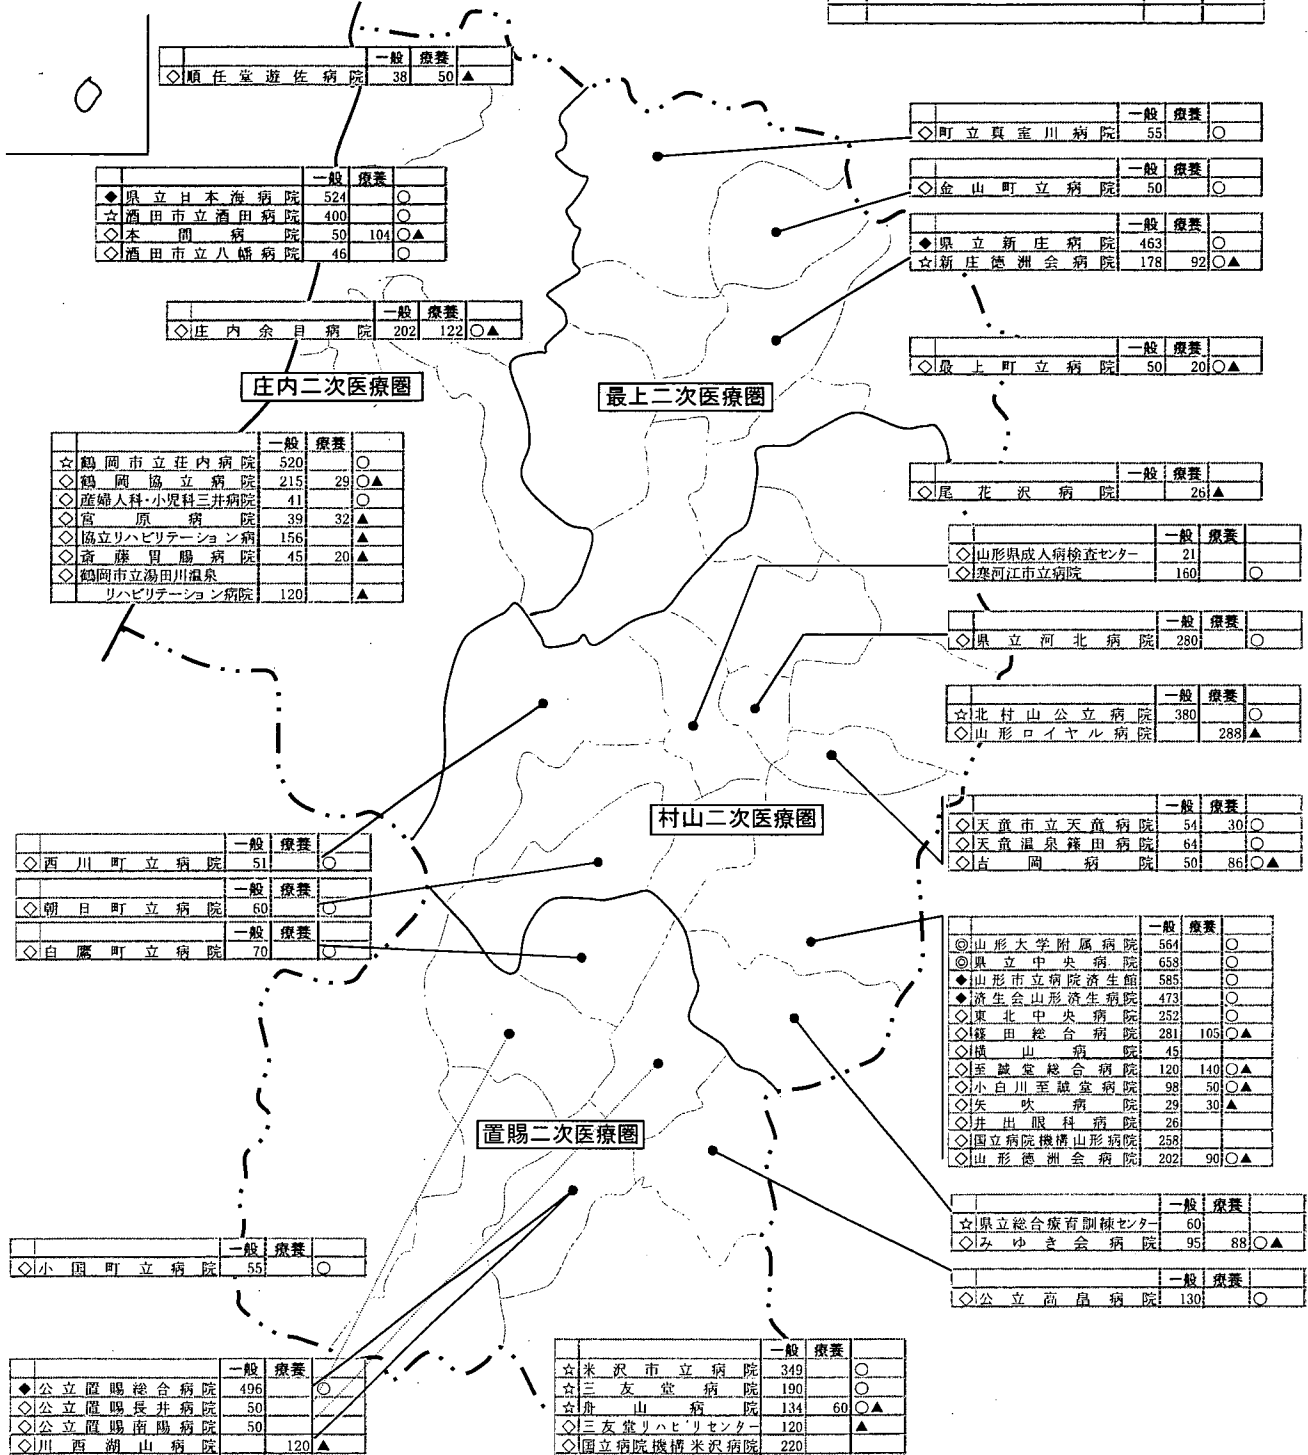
○

| | | 一般 | 療養 | |
|---|---|---|---|---|
| ◇ | 順任堂遊佐病院 | 38 | 50 | ▲ |

| | | 一般 | 療養 | |
|---|---|---|---|---|
| ◆ | 県立日本海病院 | 524 | | ○ |
| ☆ | 酒田市立酒田病院 | 400 | | ○ |
| ◇ | 本間病院 | 50 | 104 | ○▲ |
| ◇ | 酒田市立八幡病院 | 46 | | ○ |

| | | 一般 | 療養 | |
|---|---|---|---|---|
| ◇ | 庄内余目病院 | 202 | 122 | ○▲ |

庄内二次医療圏

| | | 一般 | 療養 | |
|---|---|---|---|---|
| ☆ | 鶴岡市立荘内病院 | 520 | | ○ |
| ◇ | 鶴岡協立病院 | 215 | 29 | ○▲ |
| ◇ | 産婦人科・小児科三井病院 | 41 | | ○ |
| ◇ | 宮原病院 | 39 | 32 | ▲ |
| ◇ | 協立リハビリテーション病 | 156 | | ▲ |
| ◇ | 斎藤胃腸病院 | 45 | 20 | ▲ |
| ◇ | 鶴岡市立湯田川温泉リハビリテーション病院 | 120 | | ▲ |

| | | 一般 | 療養 | |
|---|---|---|---|---|
| ◇ | 町立真室川病院 | 55 | | ○ |

| | | 一般 | 療養 | |
|---|---|---|---|---|
| ◇ | 金山町立病院 | 50 | | ○ |

| | | 一般 | 療養 | |
|---|---|---|---|---|
| ◆ | 県立新庄病院 | 463 | | ○ |
| ☆ | 新庄徳洲会病院 | 178 | 92 | ○▲ |

| | | 一般 | 療養 | |
|---|---|---|---|---|
| ◇ | 最上町立病院 | 50 | 20 | ○▲ |

最上二次医療圏

| | | 一般 | 療養 | |
|---|---|---|---|---|
| ◇ | 尾花沢病院 | | 26 | ▲ |

| | | 一般 | 療養 | |
|---|---|---|---|---|
| ◇ | 山形県成人病検査センター | 21 | | |
| ◇ | 寒河江市立病院 | 160 | | ○ |

| | | 一般 | 療養 | |
|---|---|---|---|---|
| ◇ | 県立河北病院 | 280 | | ○ |

| | | 一般 | 療養 | |
|---|---|---|---|---|
| ☆ | 北村山公立病院 | 380 | | ○ |
| ◇ | 山形ロイヤル病院 | | 288 | ▲ |

| | | 一般 | 療養 | |
|---|---|---|---|---|
| ◇ | 天童市立天童病院 | 54 | 30 | ○ |
| ◇ | 天童温泉篠田病院 | 64 | | ○ |
| ◇ | 吉岡病院 | 50 | 86 | ○▲ |

村山二次医療圏

| | | 一般 | 療養 | |
|---|---|---|---|---|
| ◇ | 西川町立病院 | 51 | | ○ |

| | | 一般 | 療養 | |
|---|---|---|---|---|
| ◇ | 朝日町立病院 | 60 | | ○ |

| | | 一般 | 療養 | |
|---|---|---|---|---|
| ◇ | 白鷹町立病院 | 70 | | ○ |

| | | 一般 | 療養 | |
|---|---|---|---|---|
| ◎ | 山形大学附属病院 | 564 | | ○ |
| ◎ | 県立中央病院 | 658 | | ○ |
| ◆ | 山形市立病院済生館 | 585 | | ○ |
| ◆ | 済生会山形済生病院 | 473 | | ○ |
| ◇ | 東北中央病院 | 252 | | ○ |
| ◇ | 篠田総合病院 | 281 | 105 | ○▲ |
| ◇ | 横山病院 | 45 | | |
| ◇ | 至誠堂総合病院 | 120 | 140 | ○▲ |
| ◇ | 小白川至誠堂病院 | 98 | 50 | ○▲ |
| ◇ | 矢吹病院 | 29 | 30 | ▲ |
| ◇ | 井出眼科病院 | 26 | | |
| ◇ | 国立病院機構山形病院 | 258 | | |
| ◇ | 山形徳洲会病院 | 202 | 90 | ○▲ |

置賜二次医療圏

| | | 一般 | 療養 | |
|---|---|---|---|---|
| ☆ | 県立総合療育訓練センター | 60 | | |
| ◇ | みゆき会病院 | 95 | 88 | ○▲ |

| | | 一般 | 療養 | |
|---|---|---|---|---|
| ◇ | 公立高畠病院 | 130 | | ○ |

| | | 一般 | 療養 | |
|---|---|---|---|---|
| ◇ | 小国町立病院 | 55 | | ○ |

| | | 一般 | 療養 | |
|---|---|---|---|---|
| ◆ | 公立置賜総合病院 | 496 | | ○ |
| ◇ | 公立置賜長井病院 | 50 | | |
| ◇ | 公立置賜南陽病院 | 50 | | |
| ◇ | 川西湖山病院 | | 120 | ▲ |

| | | 一般 | 療養 | |
|---|---|---|---|---|
| ☆ | 米沢市立病院 | 349 | | ○ |
| ☆ | 三友堂病院 | 190 | | ○ |
| ☆ | 舟山病院 | 134 | 60 | ○▲ |
| ◇ | 三友堂リハビリセンター | 120 | | ▲ |
| ◇ | 国立病院機構米沢病院 | 220 | | |